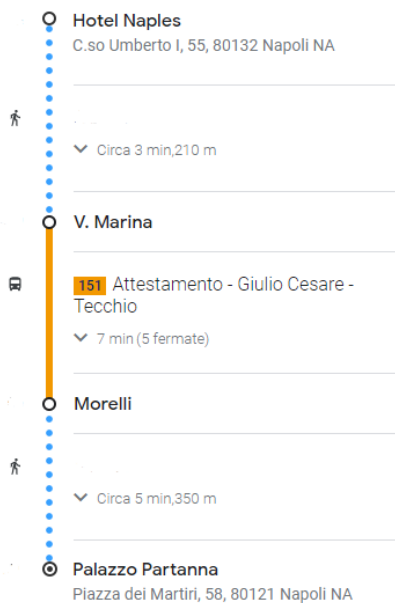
Hotel Naples
C.so Umberto I, 55, 80132 Napoli NA

Circa 3 min,210 m

V. Marina

151 Attestamento - Giulio Cesare - Tecchio

7 min (5 fermate)

Morelli

Circa 5 min,350 m

Palazzo Partanna
Piazza dei Martiri, 58, 80121 Napoli NA